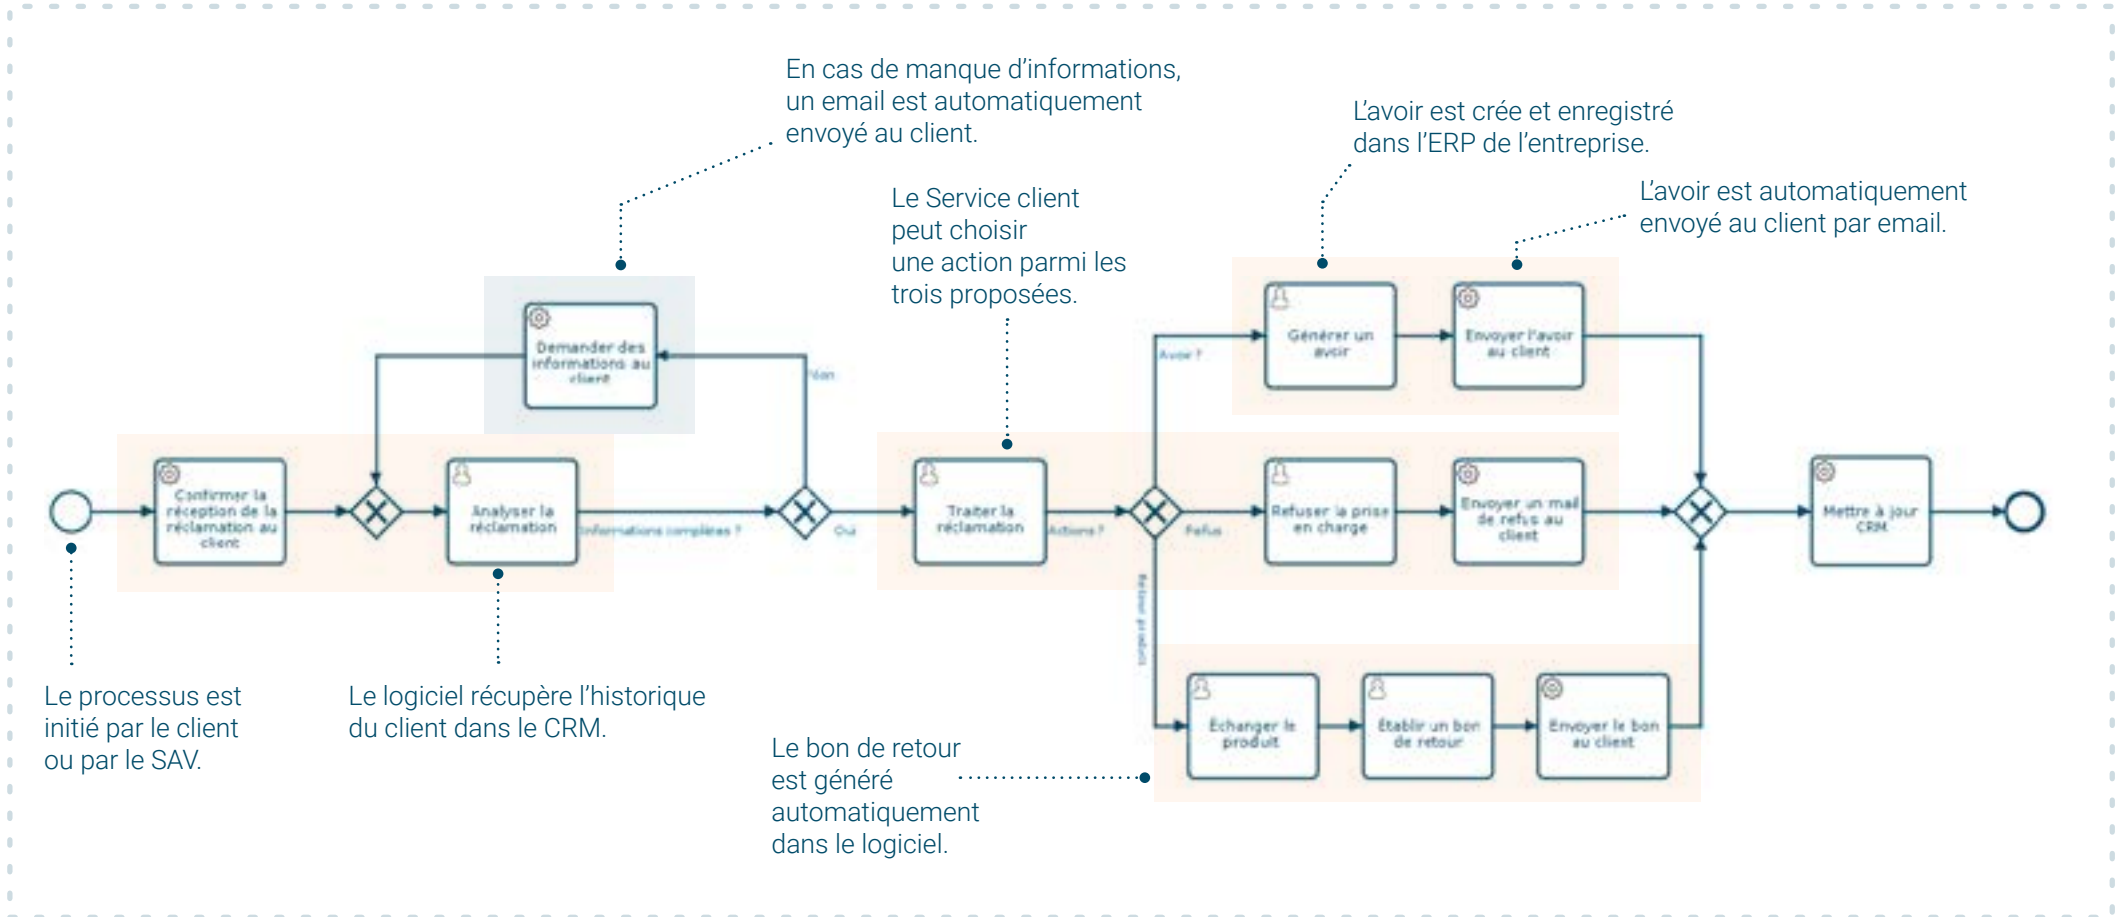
En cas de manque d'informations, un email est automatiquement envoyé au client.

L'avoir est crée et enregistré dans l'ERP de l'entreprise.

L'avoir est automatiquement envoyé au client par email.

Le Service client peut choisir une action parmi les trois proposées.

Demander des informations au client

Non

Avoir ?

Générer un avoir

Envoyer l'avoir au client

Confirmer la réception de la réclamation au client

Analyser la réclamation

Informations complètes ?

Oui

Traiter la réclamation

Actions ?

Refus

Refuser la prise en charge

Envoyer un mail de refus au client

Mettre à jour CRM

Retour produit

Echanger le produit

Établir un bon de retour

Envoyer le bon au client

Le processus est initié par le client ou par le SAV.

Le logiciel récupère l'historique du client dans le CRM.

Le bon de retour est généré automatiquement dans le logiciel.